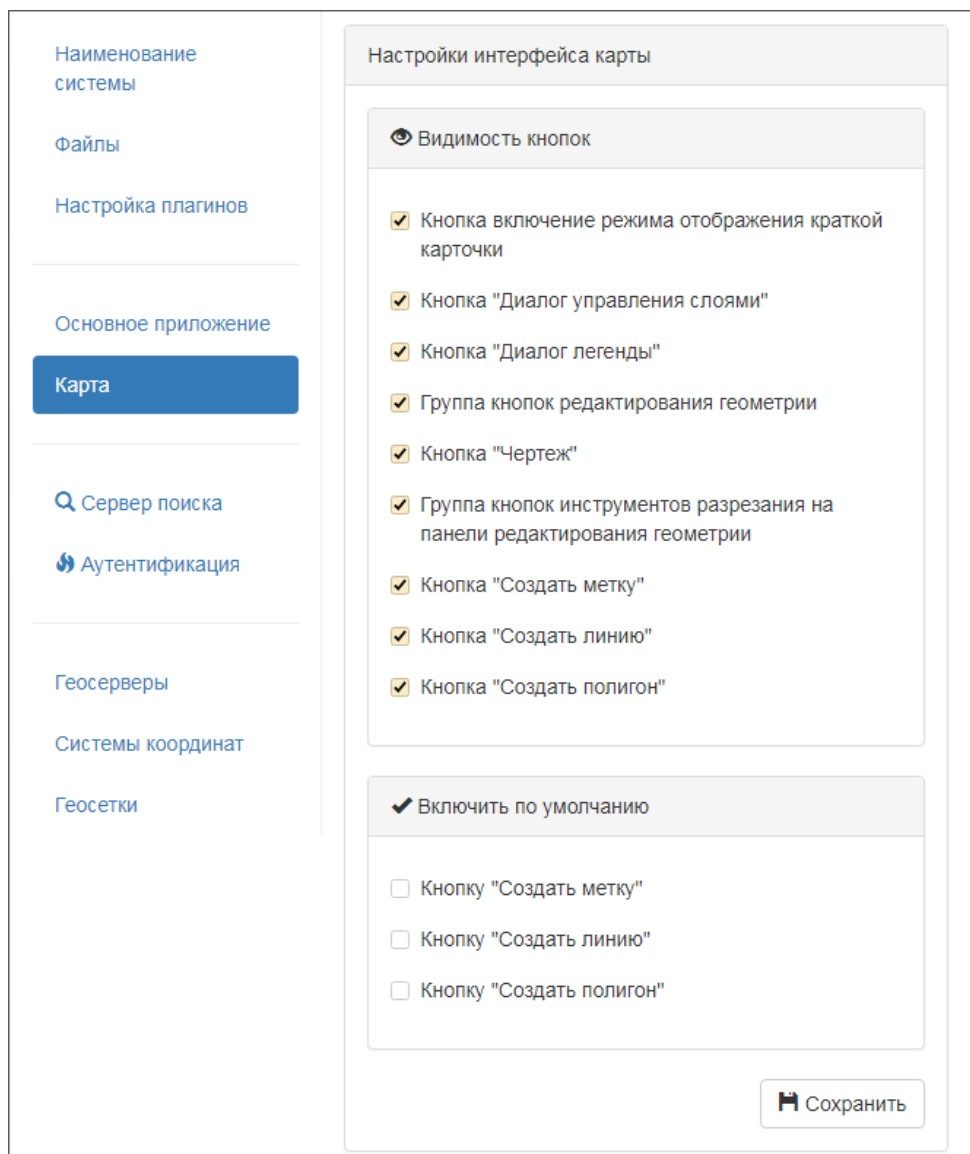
Наименование системы

Файлы

Настройка плагинов

Основное приложение

Карта

Сервер поиска

Аутентификация

Геосерверы

Системы координат

Геосетки

Настройки интерфейса карты

Видимость кнопок

Кнопка включение режима отображения краткой карточки

Кнопка "Диалог управления слоями"

Кнопка "Диалог легенды"

Группа кнопок редактирования геометрии

Кнопка "Чертеж"

Группа кнопок инструментов разрезания на панели редактирования геометрии

Кнопка "Создать метку"

Кнопка "Создать линию"

Кнопка "Создать полигон"

Включить по умолчанию

Кнопку "Создать метку"

Кнопку "Создать линию"

Кнопку "Создать полигон"

Сохранить